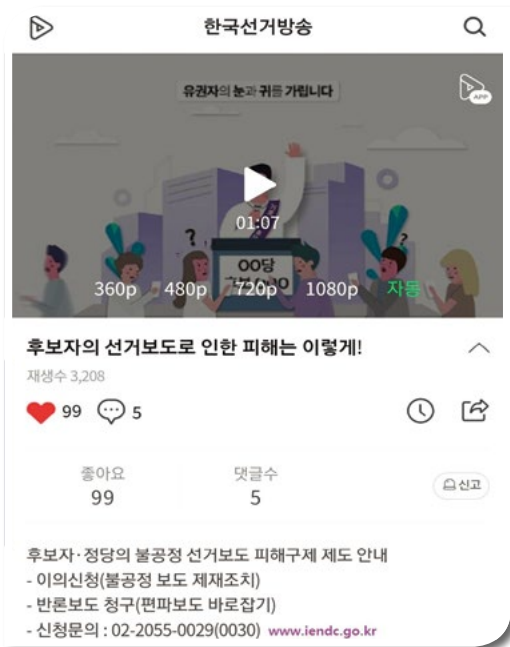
한국선거방송

유권자의 눈과 귀를 가립니다

APP

OO당

01:07

360p 480p 720p 1080p 자동

후보자의 선거보도로 인한 피해는 이렇게!

재생수 3,208

99 5

좋아요
99

댓글수
5

신고

후보자·정당의 불공정 선거보도 피해구제 제도 안내
- 이의신청(불공정 보도 제재조치)
- 반론보도 청구(편파보도 바로잡기)
- 신청문의 : 02-2055-0029(0030) www.iendc.go.kr